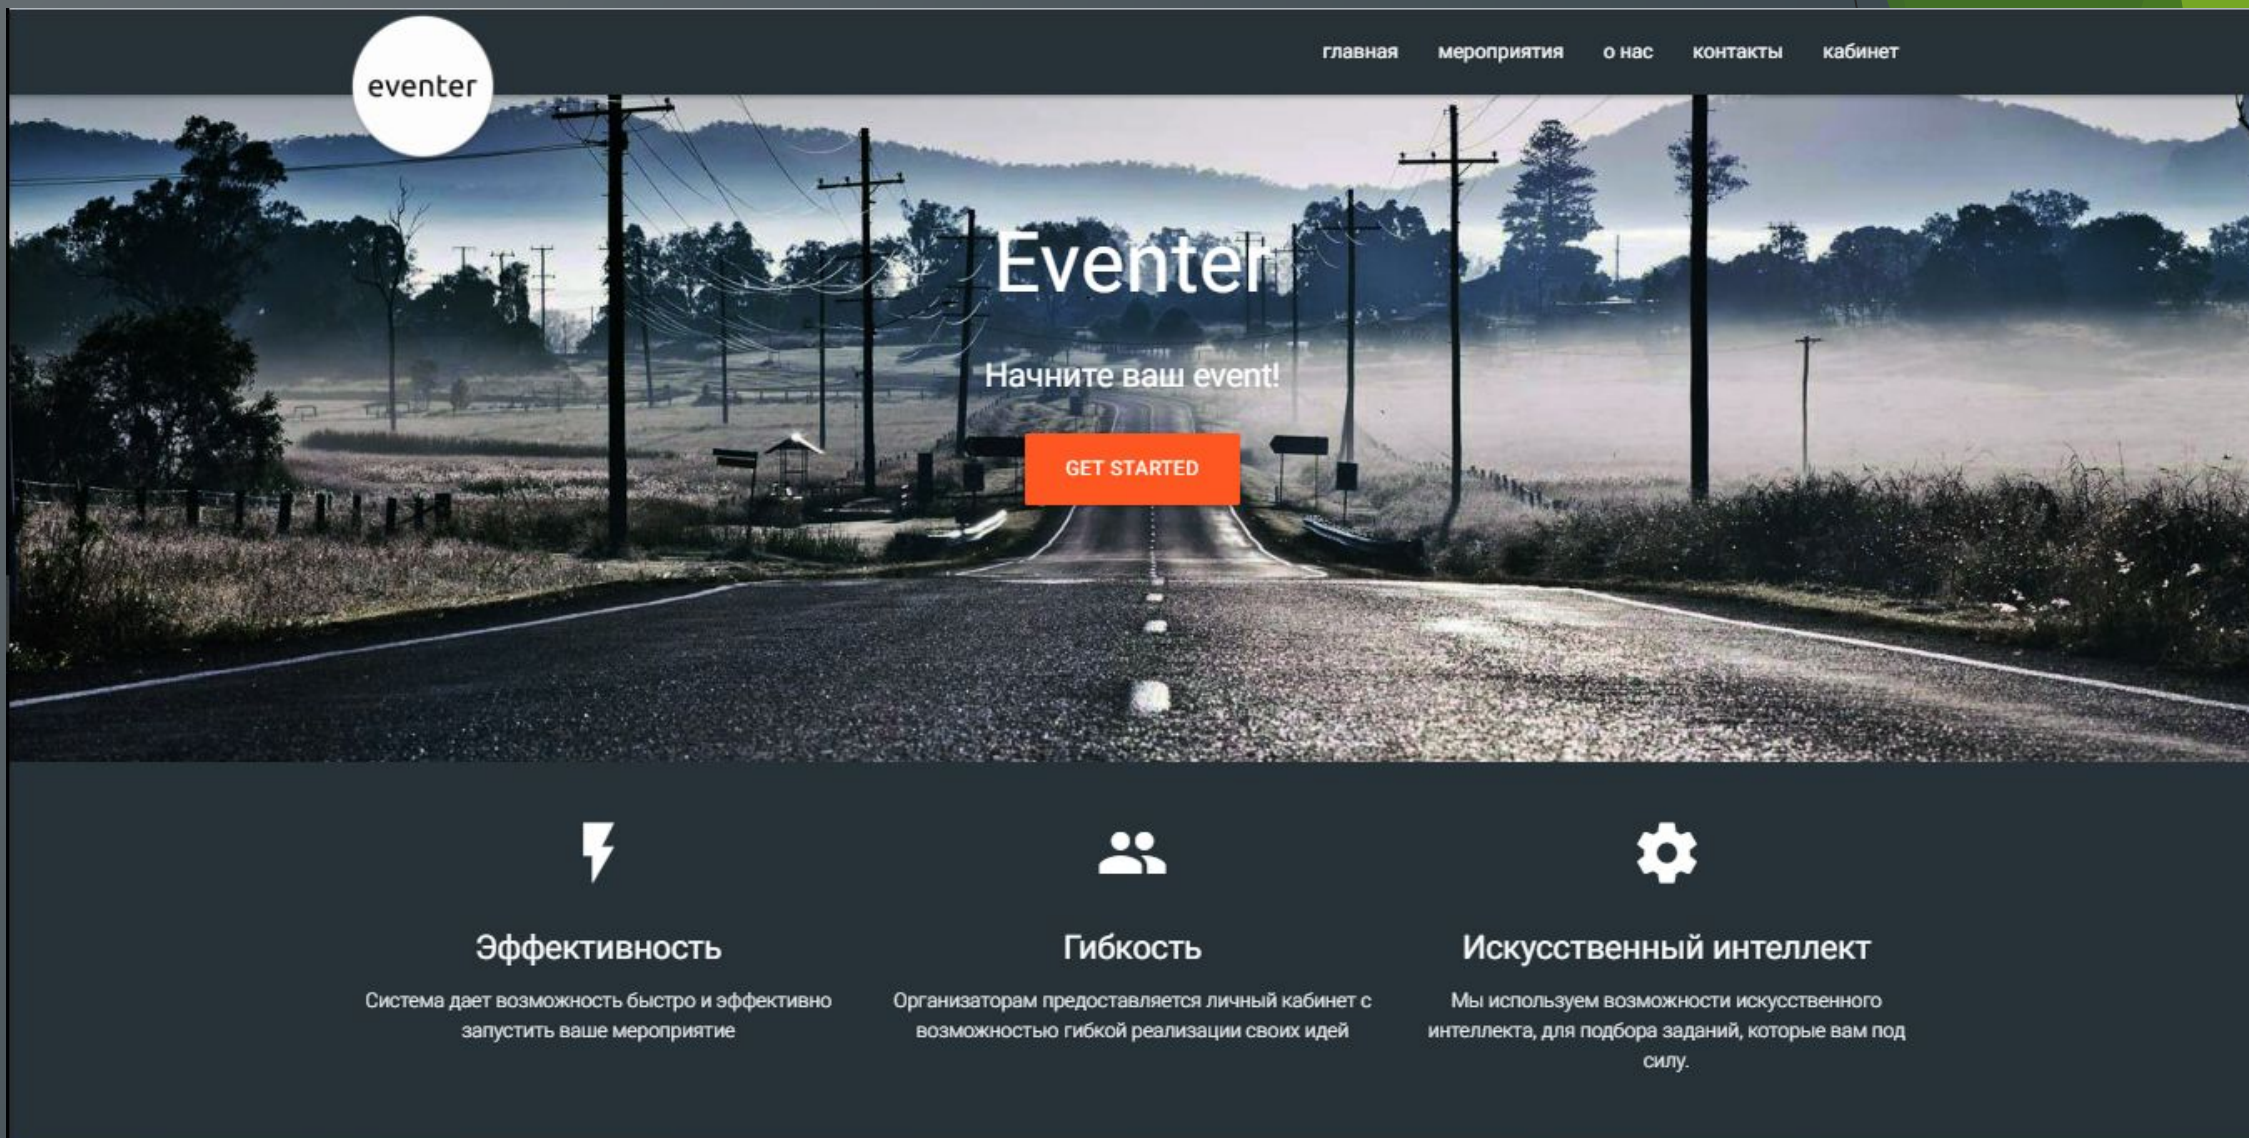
eventer

главная мероприятия о нас контакты кабинет

Eventer

Начните ваш event!

GET STARTED

Эффективность

Система дает возможность быстро и эффективно запустить ваше мероприятие

Гибкость

Организаторам предоставляется личный кабинет с возможностью гибкой реализации своих идей

Искусственный интеллект

Мы используем возможности искусственного интеллекта, для подбора заданий, которые вам под силу.